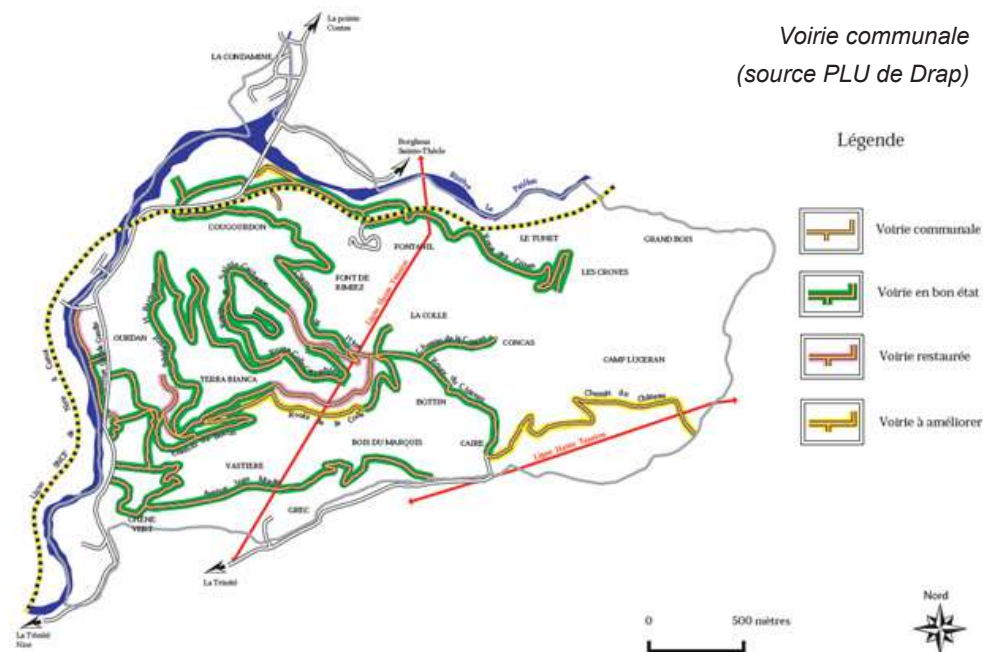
Voirie communale
(source PLU de Drap)

Légende

Voirie communale

Voirie en bon état

Voirie restaurée

Voirie à améliorer

La pointe
Contes

LA CONDAMINE

Borghese
Sainte-Thècle

Le Paillon

GRAND BOIS

LE TUNET

COUGOUDRON

FONTANIL

LES CROVES

FONT DE
RIMIEZ

LA COLLE

OURDAN

CONCAS

CAMP LUCERAN

TERRA BIANCA

Chemin du Château

BOTTIN

BOIS DU MARQUIS

CAIRE

VASTIERE

GREC

CHENE
VERT

La Trinité

La Trinité
Nice

0

500 mètres

Nord